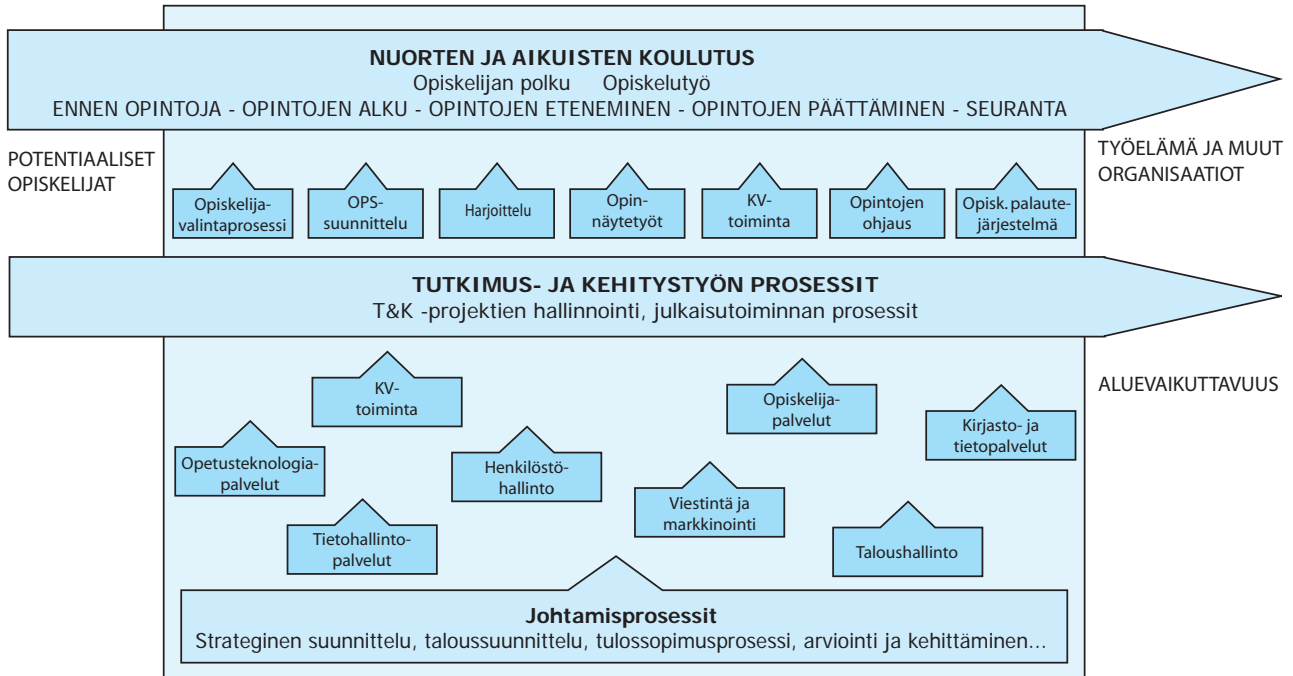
NUORTEN JA AIKUISTEN KOULUTUS
Opiskelijan polku Opiskelutyö
ENNEN OPINTOJA - OPINTOJEN ALKU - OPINTOJEN ETENEMINEN - OPINTOJEN PÄÄTTÄMINEN - SEURANTA

POTENTIAALISET OPISKELIJAT

TYÖELÄMÄ JA MUUT ORGANISAATIOT

Opiskelijavalintaprosessi

OPS-suunnittelu

Harjoittelu

Opinnäytetyöt

KV-toiminta

Opintojen ohjaus

Opisk. palautejärjestelmä

TUTKIMUS- JA KEHITYSTYÖN PROSESSIT
T&K -projektien hallinnointi, julkaisutoiminnan prosessit

ALUEVAIKUTTAVUUS

KV-toiminta

Opiskelijapalvelut

Kirjasto- ja tietopalvelut

Opetusteknologiapalvelut

Henkilöstöhallinto

Viestintä ja markkinointi

Tietohallintopalvelut

Taloushallinto

Johtamisprosessit
Strateginen suunnittelu, taloussuunnittelu, tulossopimusprosessi, arviointi ja kehittäminen...